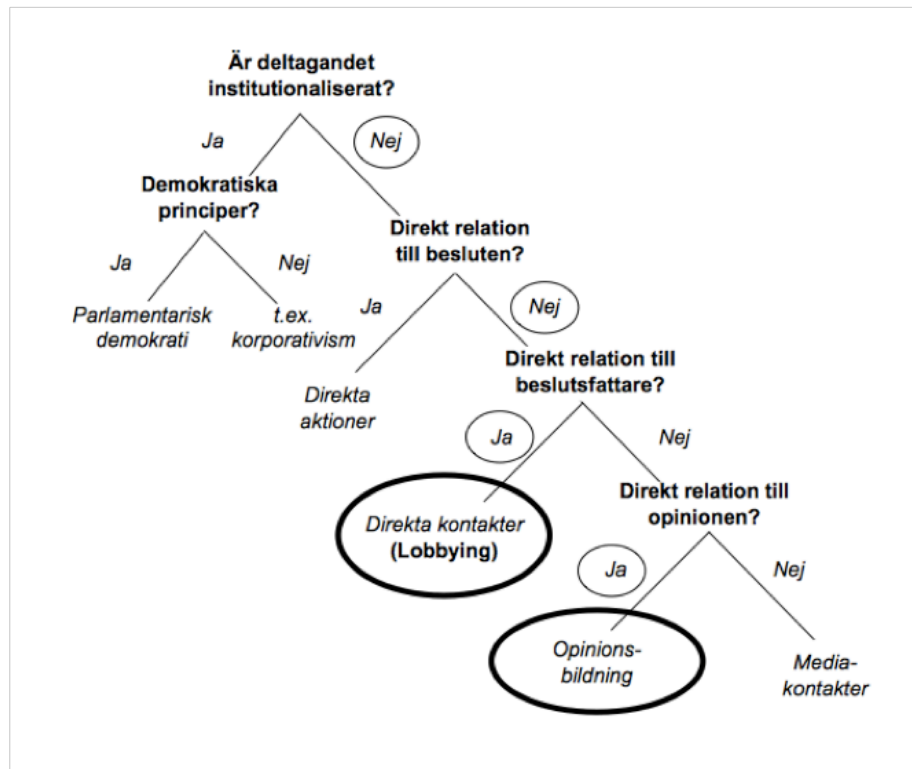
Är deltagandet institutionaliserat?

Ja

Nej

Demokratiska principer?

Direkt relation till besluten?

Ja

Nej

Parlamentarisk demokrati

t.ex. korporativism

Ja

Nej

Direkta aktioner

Direkt relation till beslutsfattare?

Ja

Nej

Direkta kontakter (Lobbying)

Direkt relation till opinionen?

Ja

Nej

Opinionsbildning

Mediakontakter